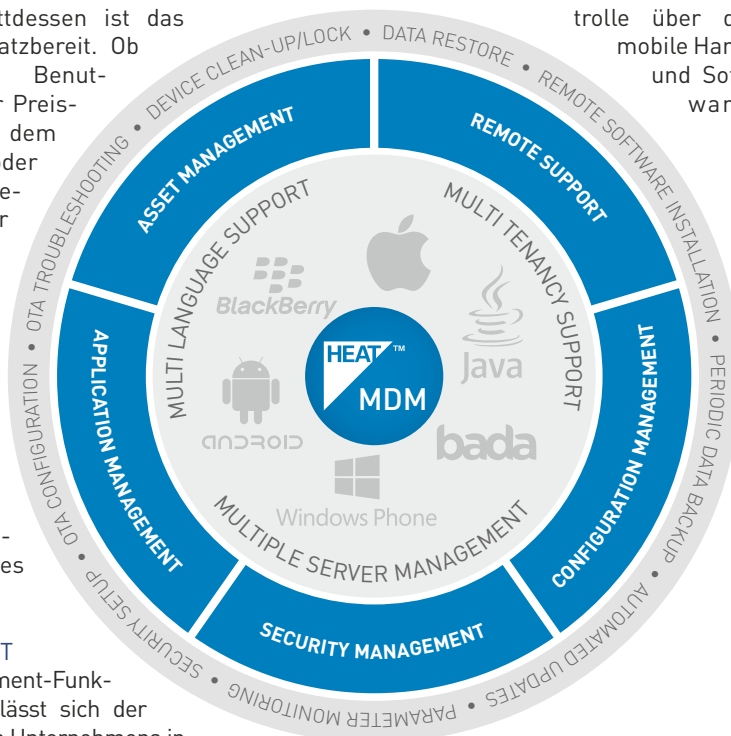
ttdessen ist das
atzbereit. Ob
Benut-
r Preis-
dem
der
e-
r

-
es

T
ment-Funk-
lässt sich der

trolle über d
mobile Har
und Sof
war

DEVICE CLEAN-UP/LOCK • DATA RESTORE • REMOTE SOFTWARE INSTALLATION • PERIODIC DATA BACKUP • AUTOMATED UPDATES • PARAMETER MONITORING • SECURITY SETUP • OTA CONFIGURATION • OTA TROUBLESHOOTING •

ASSET MANAGEMENT
REMOTE SUPPORT
CONFIGURATION MANAGEMENT
SECURITY MANAGEMENT
APPLICATION MANAGEMENT

MULTI LANGUAGE SUPPORT
MULTI TENANCY SUPPORT
MULTIPLE SERVER MANAGEMENT

BlackBerry
Java
bada
Windows Phone
android

HEAT™
MDM